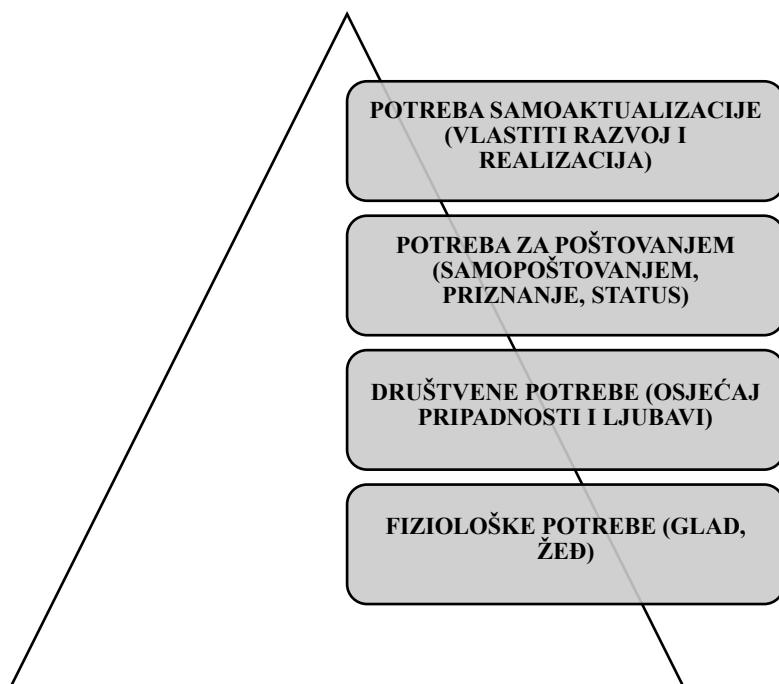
POTREBA SAMOAKTUALIZACIJE (VLASTITI RAZVOJ I REALIZACIJA)

POTREBA ZA POŠTOVANJEM (SAMOPOŠTOVANJEM, PRIZNANJE, STATUS)

DRUŠTVENE POTREBE (OSJEĆAJ PRIPADNOSTI I LJUBAVI)

FIZIOLOŠKE POTREBE (GLAD, ŽEĐ)